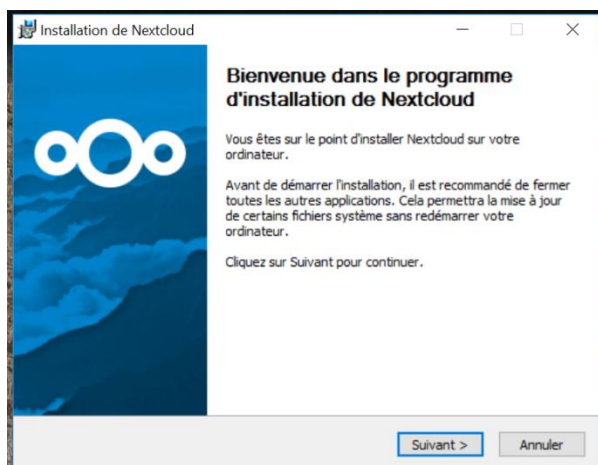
Installation de Nextcloud

Bienvenue dans le programme d'installation de Nextcloud

Vous êtes sur le point d'installer Nextcloud sur votre ordinateur.

Avant de démarrer l'installation, il est recommandé de fermer toutes les autres applications. Cela permettra la mise à jour de certains fichiers système sans redémarrer votre ordinateur.

Cliquez sur Suivant pour continuer.

Suivant >
Annuler